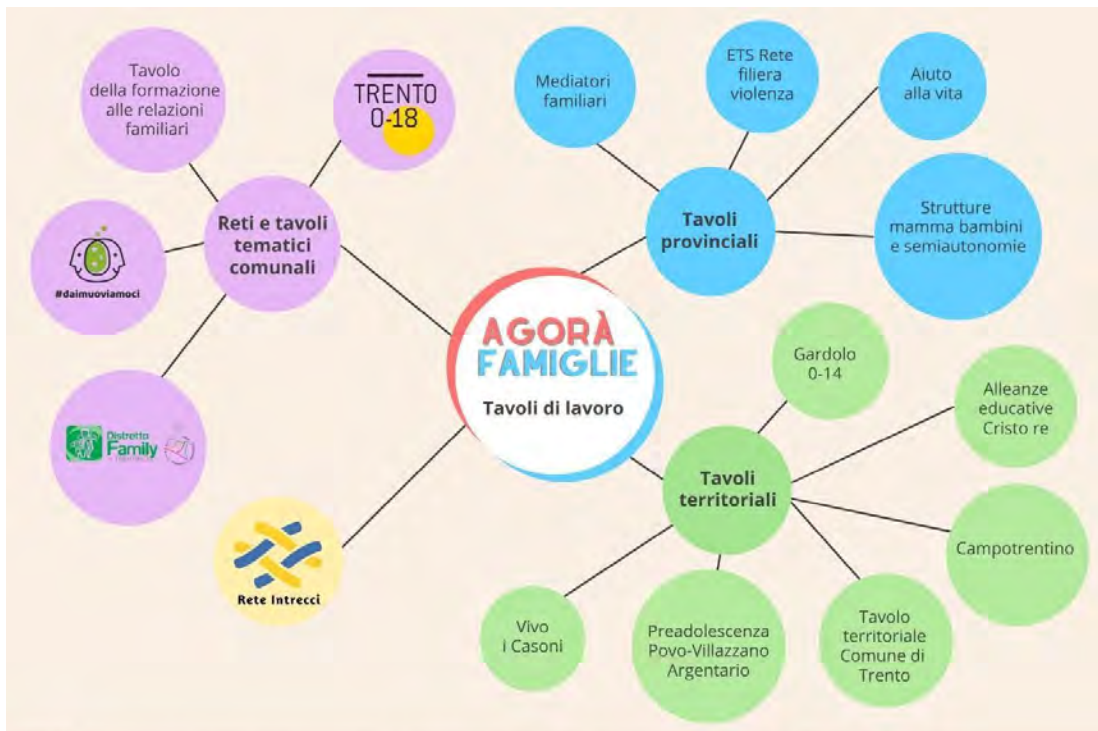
AGORÀ FAMIGLIE
Tavoli di lavoro

Reti e tavoli tematici comunali

Tavolo della formazione alle relazioni familiari

TRENTO 0-18

#daimuoviamoci

Distretto Family

Rete Intrecci

Tavoli provinciali

Mediatori familiari

ETS Rete filiera violenza

Aiuto alla vita

Strutture mamma bambini e semiautonomie

Tavoli territoriali

Gardolo 0-14

Alleanze educative Cristo re

Campotrentino

Tavolo territoriale Comune di Trento

Preadolescenza Povo-Villazzano Argentario

Vivo i Casoni